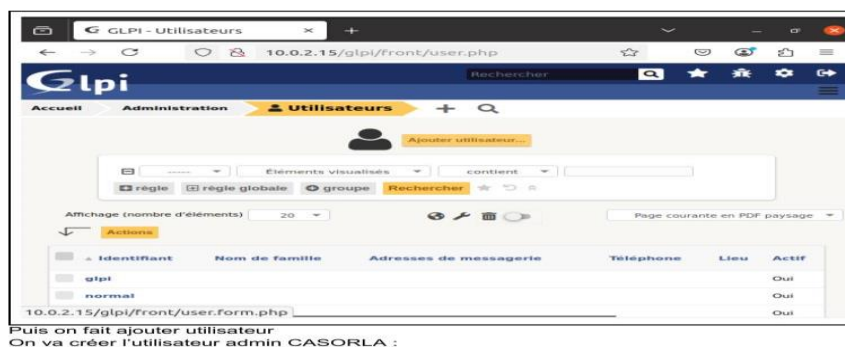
GLPI - Utilisateurs ×
+
10.0.2.15/glpi/front/user.php
Glpi
Rechercher
Accueil
Administration
Utilisateurs
Ajouter utilisateur...
-----
Éléments visualisés
contient
règle
règle globale
groupe
Rechercher
Affichage (nombre d'éléments)
20
Page courante en PDF paysage
Actions

| Identifiant | Nom de famille | Adresses de messagerie | Téléphone | Lieu | Actif |
|---|---|---|---|---|---|
| glpi | | | | | Oui |
| normal | | | | | Oui |
| | | | | | Oui |

10.0.2.15/glpi/front/user.form.php

Puis on fait ajouter utilisateur
On va créer l'utilisateur admin CASORLA :